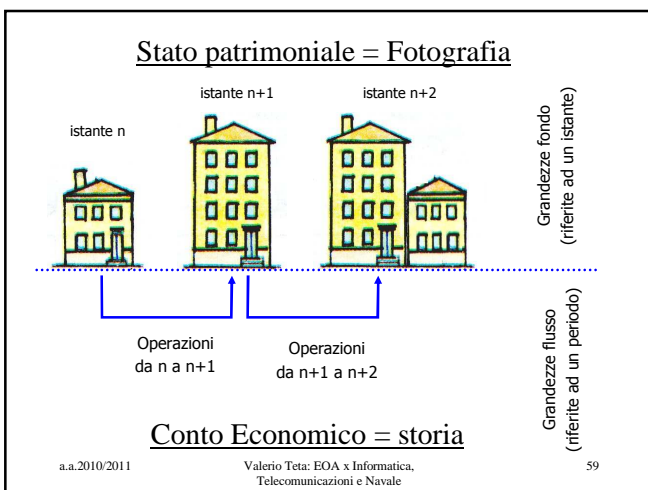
Stato patrimoniale = Fotografia

istante n

istante n+1

istante n+2

Grandezze fondo (riferite ad un istante)

Operazioni da n a n+1

Operazioni da n+1 a n+2

Grandezze flusso (riferite ad un periodo)

Conto Economico = storia

a.a.2010/2011

Valerio Teta: EOA x Informatica, Telecomunicazioni e Navale

59